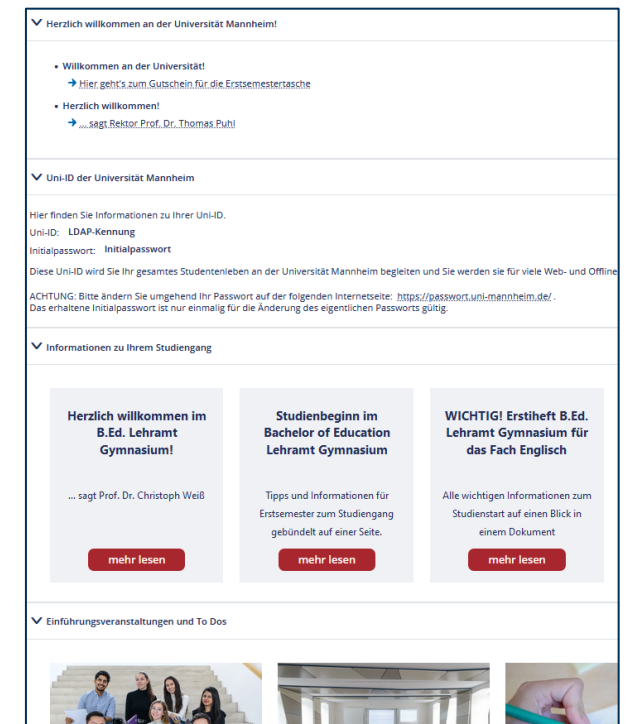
Herzlich willkommen an der Universität Mannheim!

- Willkommen an der Universität!
  → Hier geht's zum Gutschein für die Erstsemestertasche
- Herzlich willkommen!
  → ... sagt Rektor Prof. Dr. Thomas Puhl

Uni-ID der Universität Mannheim

Hier finden Sie Informationen zu Ihrer Uni-ID.
Uni-ID: LDAP-Kennung
Initialpasswort: Initialpasswort
Diese Uni-ID wird Sie Ihr gesamtes Studentenleben an der Universität Mannheim begleiten und Sie werden sie für viele Web- und Offline

ACHTUNG: Bitte ändern Sie umgehend Ihr Passwort auf der folgenden Internetseite: https://passwort.uni-mannheim.de/ .
Das erhaltene Initialpasswort ist nur einmalig für die Änderung des eigentlichen Passworts gültig.

Informationen zu Ihrem Studiengang

Herzlich willkommen im B.Ed. Lehramt Gymnasium!

... sagt Prof. Dr. Christoph Weiß

mehr lesen

Studienbeginn im Bachelor of Education Lehramt Gymnasium

Tipps und Informationen für Erstsemester zum Studiengang gebündelt auf einer Seite.

mehr lesen

WICHTIG! Erstiheft B.Ed. Lehramt Gymnasium für das Fach Englisch

Alle wichtigen Informationen zum Studienstart auf einen Blick in einem Dokument

mehr lesen

Einführungsveranstaltungen und To Dos